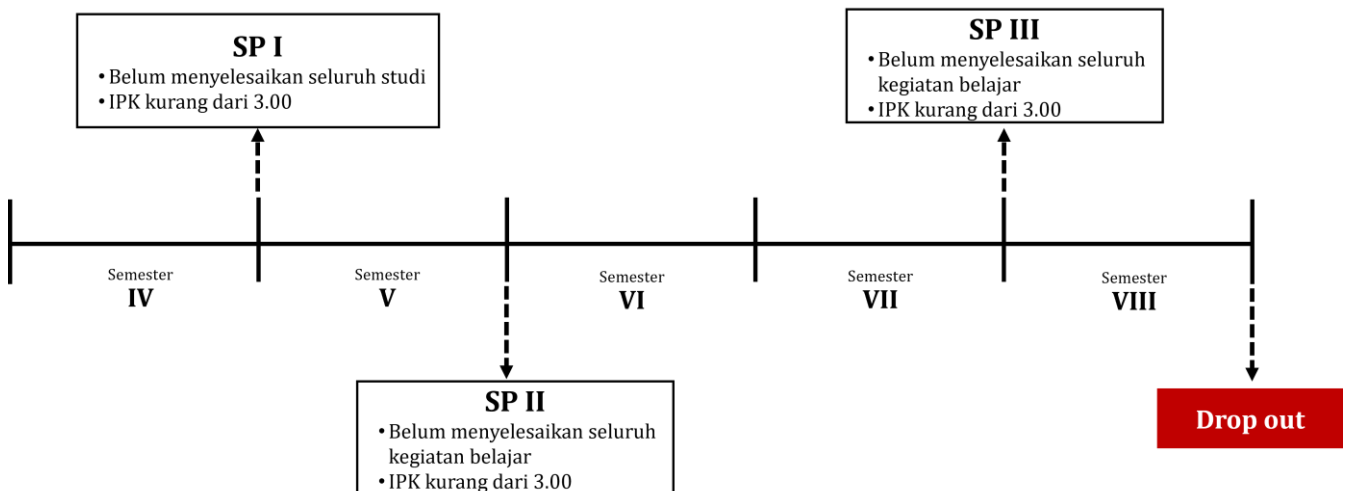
**SP I**
- Belum menyelesaikan seluruh studi
- IPK kurang dari 3.00

**SP III**
- Belum menyelesaikan seluruh kegiatan belajar
- IPK kurang dari 3.00

Semester
IV

Semester
V

Semester
VI

Semester
VII

Semester
VIII

**SP II**
- Belum menyelesaikan seluruh kegiatan belajar
- IPK kurang dari 3.00

Drop out